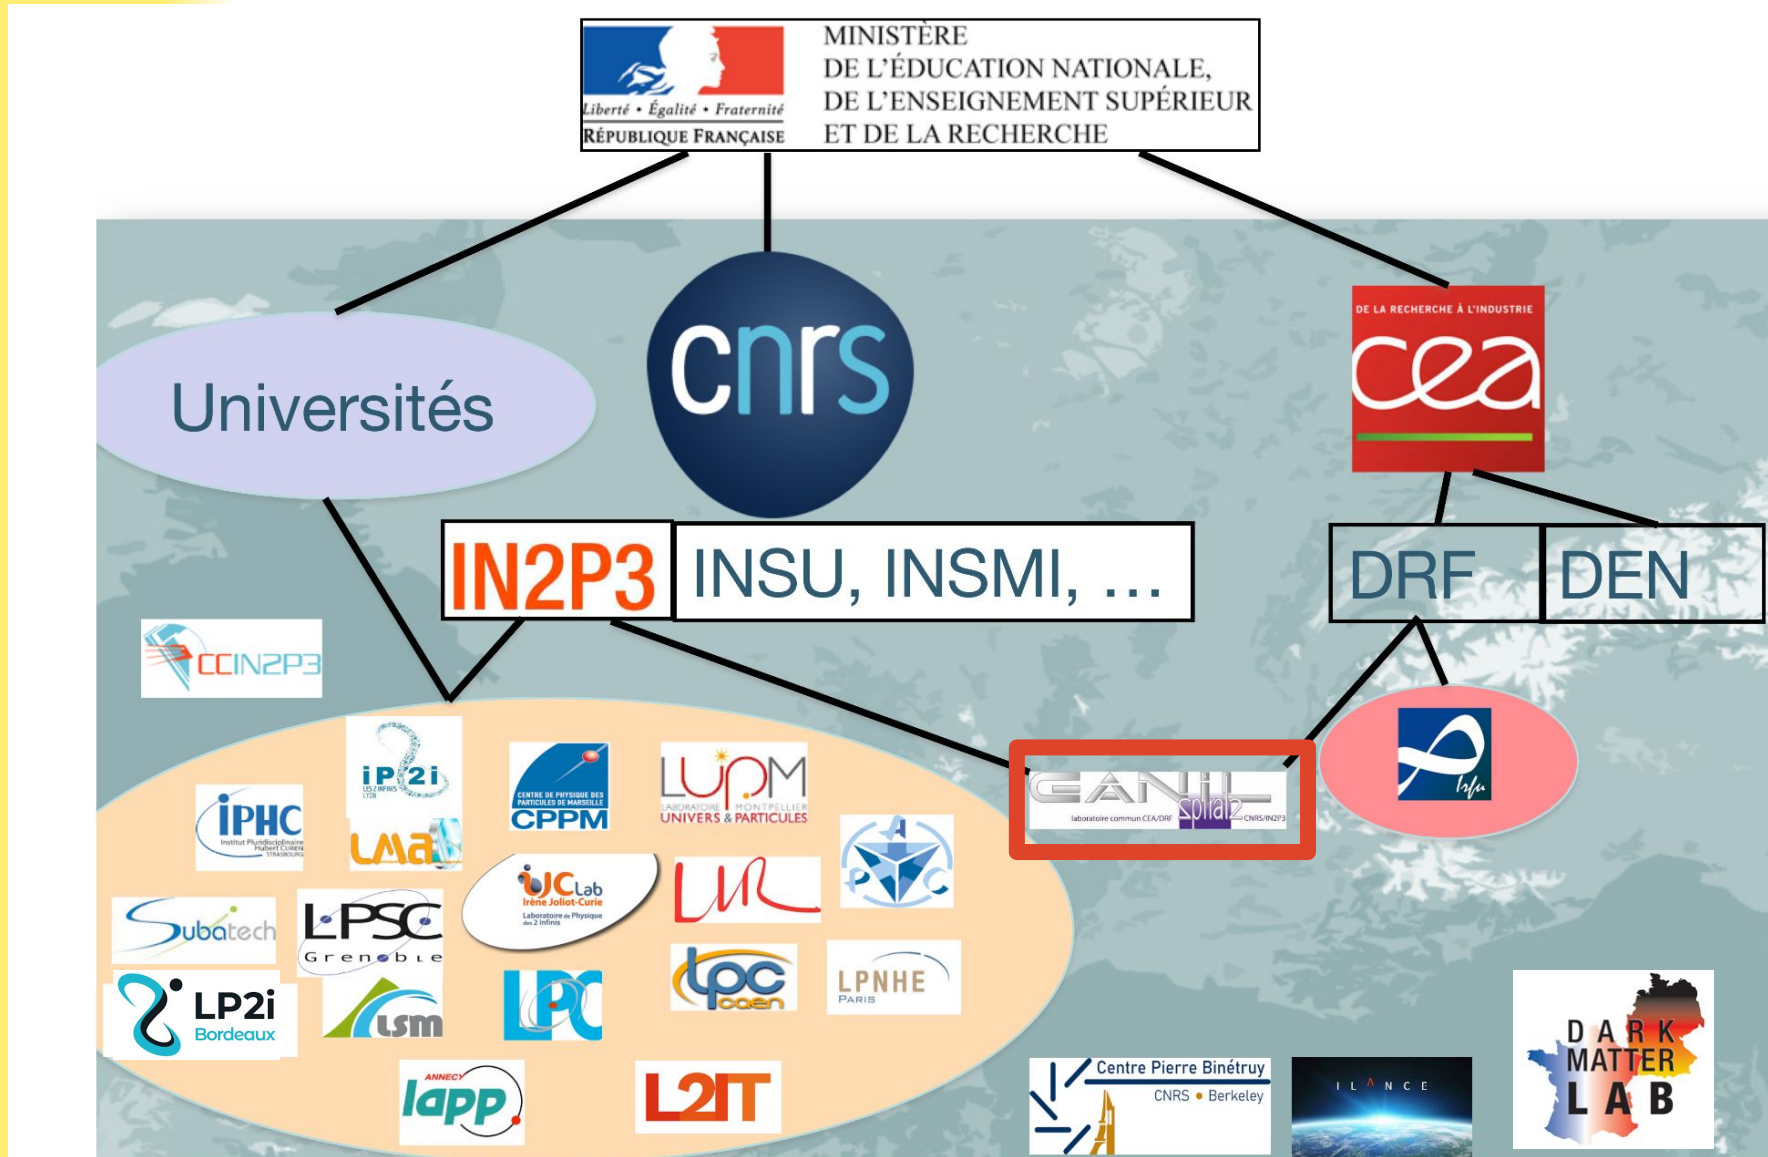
Liberté • Égalité • Fraternité
RÉPUBLIQUE FRANÇAISE
MINISTÈRE
DE L'ÉDUCATION NATIONALE,
DE L'ENSEIGNEMENT SUPÉRIEUR
ET DE LA RECHERCHE

Universités

cnrs

DE LA RECHERCHE À L'INDUSTRIE
cea

IN2P3 INSU, INSMI, …

DRF DEN

CCIN2P3

iP2i

CENTRE DE PHYSIQUE DES PARTICULES DE MARSEILLE
CPPM

LUPM
LABORATOIRE MONTPELLIER
UNIVERS & PARTICULES

IPHC
Institut Pluridisciplinaire Hubert CURIEN
STRASBOURG

LMA

IJCLab
Irène Joliot-Curie
Laboratoire de Physique des 2 Infinis

LUPM

APC

Subatech

LPSC
Grenoble

LP2i
Bordeaux

LSM

LPC

lpc caen

LPNHE
PARIS

lapp
ANNECY

L2IT

GANIL
spiral2
laboratoire commun CEA/DRF
CNRS/IN2P3

Irfu

Centre Pierre Binétruy
CNRS • Berkeley

ILANCE

DARK MATTER LAB